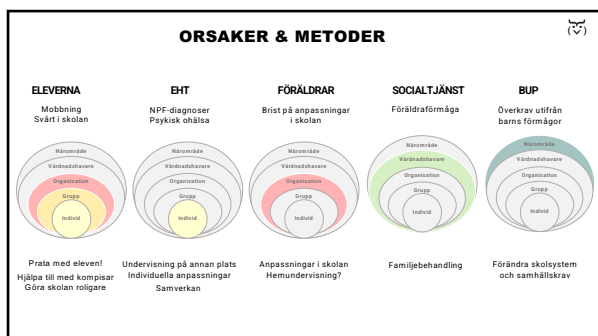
ORSAKER & METODER

ELEVERNA
Mobbning
Svårt i skolan

Närområde
Vårdnadshavare
Organisation
Grupp
Individ

Prata med eleven!
Hjälpa till med kompisar
Göra skolan roligare

EHT
NPF-diagnoser
Psykisk ohälsa

Närområde
Vårdnadshavare
Organisation
Grupp
Individ

Undervisning på annan plats
Individuella anpassningar
Samverkan

FÖRÄLDRAR
Brist på anpassningar i skolan

Närområde
Vårdnadshavare
Organisation
Grupp
Individ

Anpassningar i skolan
Hemundervisning?

SOCIALTJÄNST
Föräldraförmåga

Närområde
Vårdnadshavare
Organisation
Grupp
Individ

Familjebehandling

BUP
Överkrav utifrån barns förmågor

Närområde
Vårdnadshavare
Organisation
Grupp
Individ

Förändra skolsystem och samhällskrav